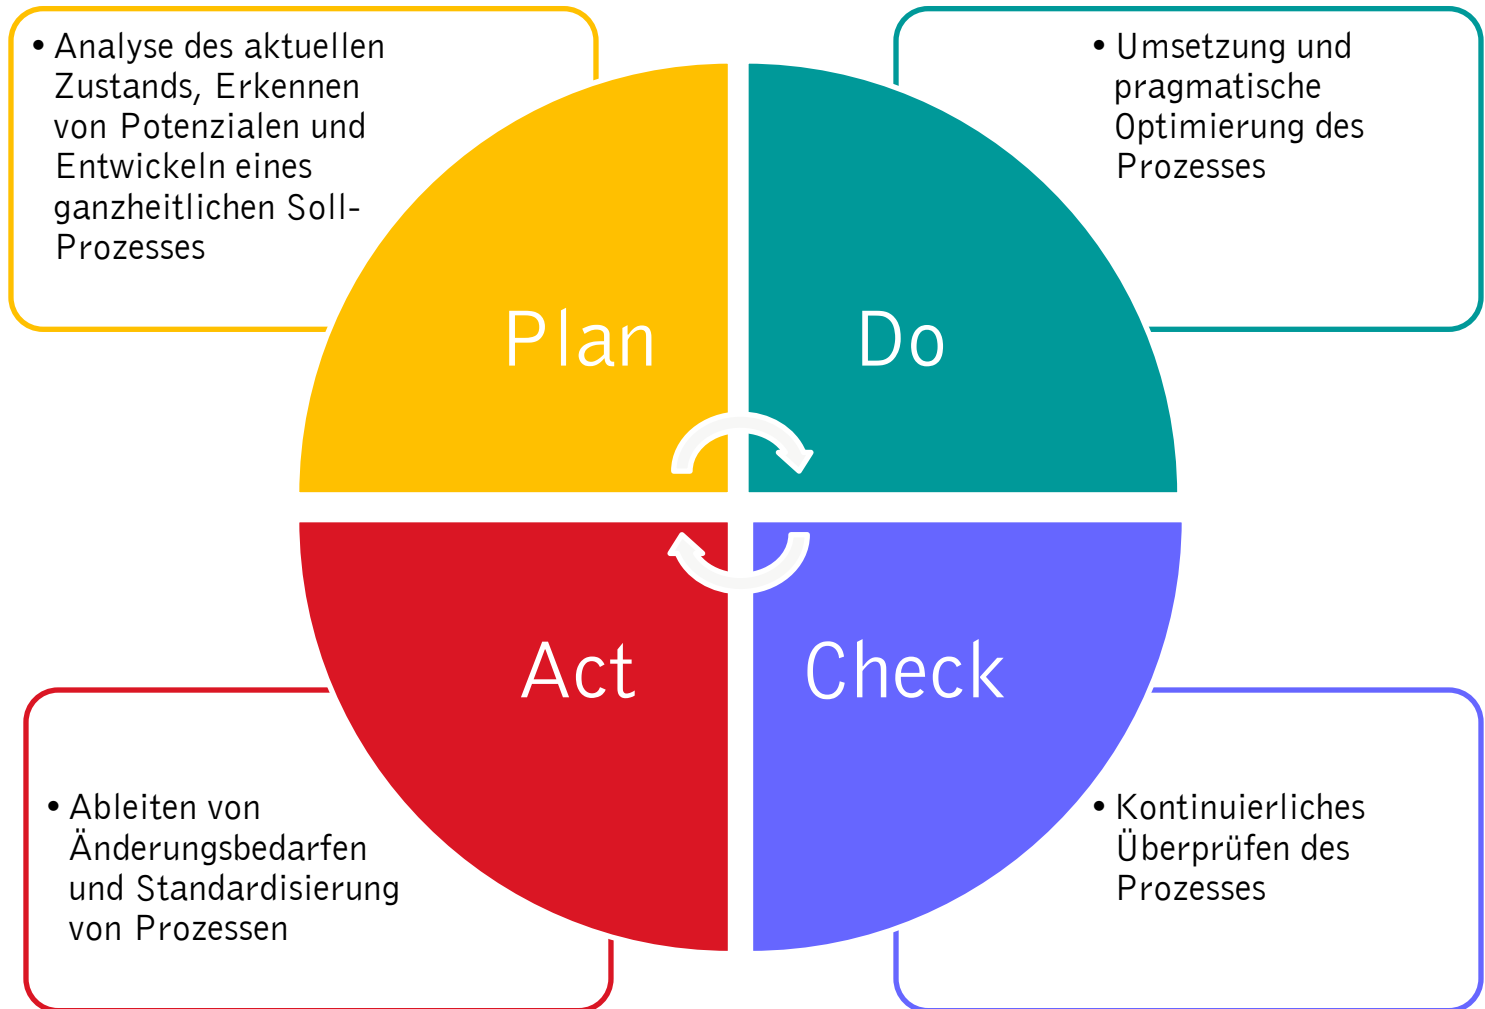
• Analyse des aktuellen Zustands, Erkennen von Potenzialen und Entwickeln eines ganzheitlichen Soll-Prozesses

• Umsetzung und pragmatische Optimierung des Prozesses

Plan

Do

Act

Check

• Ableiten von Änderungsbedarfen und Standardisierung von Prozessen

• Kontinuierliches Überprüfen des Prozesses